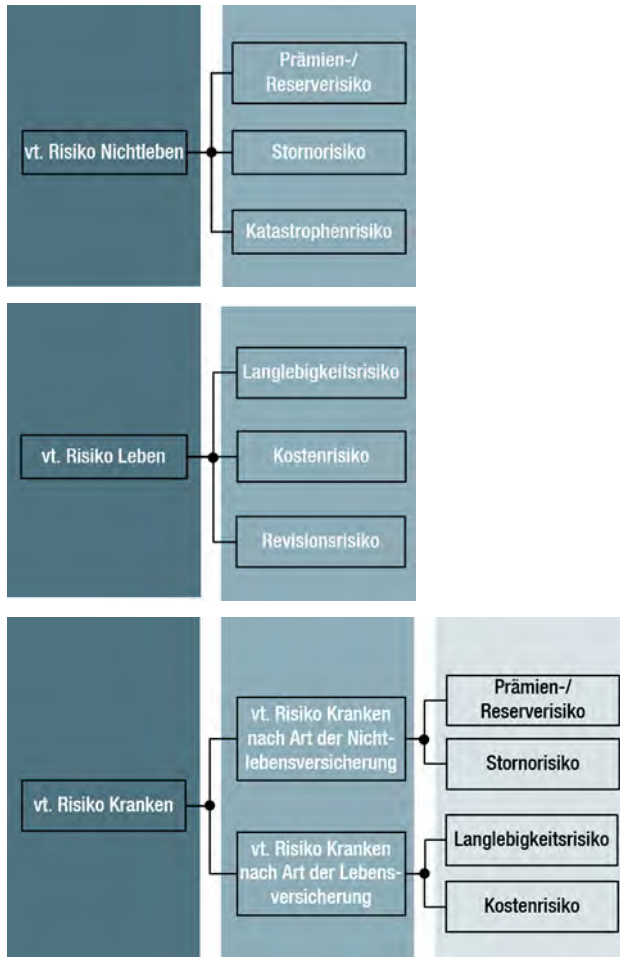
vt. Risiko Nichtleben

Prämien-/ Reserverisiko

Stornorisiko

Katastrophenrisiko

vt. Risiko Leben

Langlebigkeitsrisiko

Kostenrisiko

Revisionsrisiko

vt. Risiko Kranken

vt. Risiko Kranken nach Art der Nichtlebensversicherung

Prämien-/ Reserverisiko

Stornorisiko

vt. Risiko Kranken nach Art der Lebensversicherung

Langlebigkeitsrisiko

Kostenrisiko